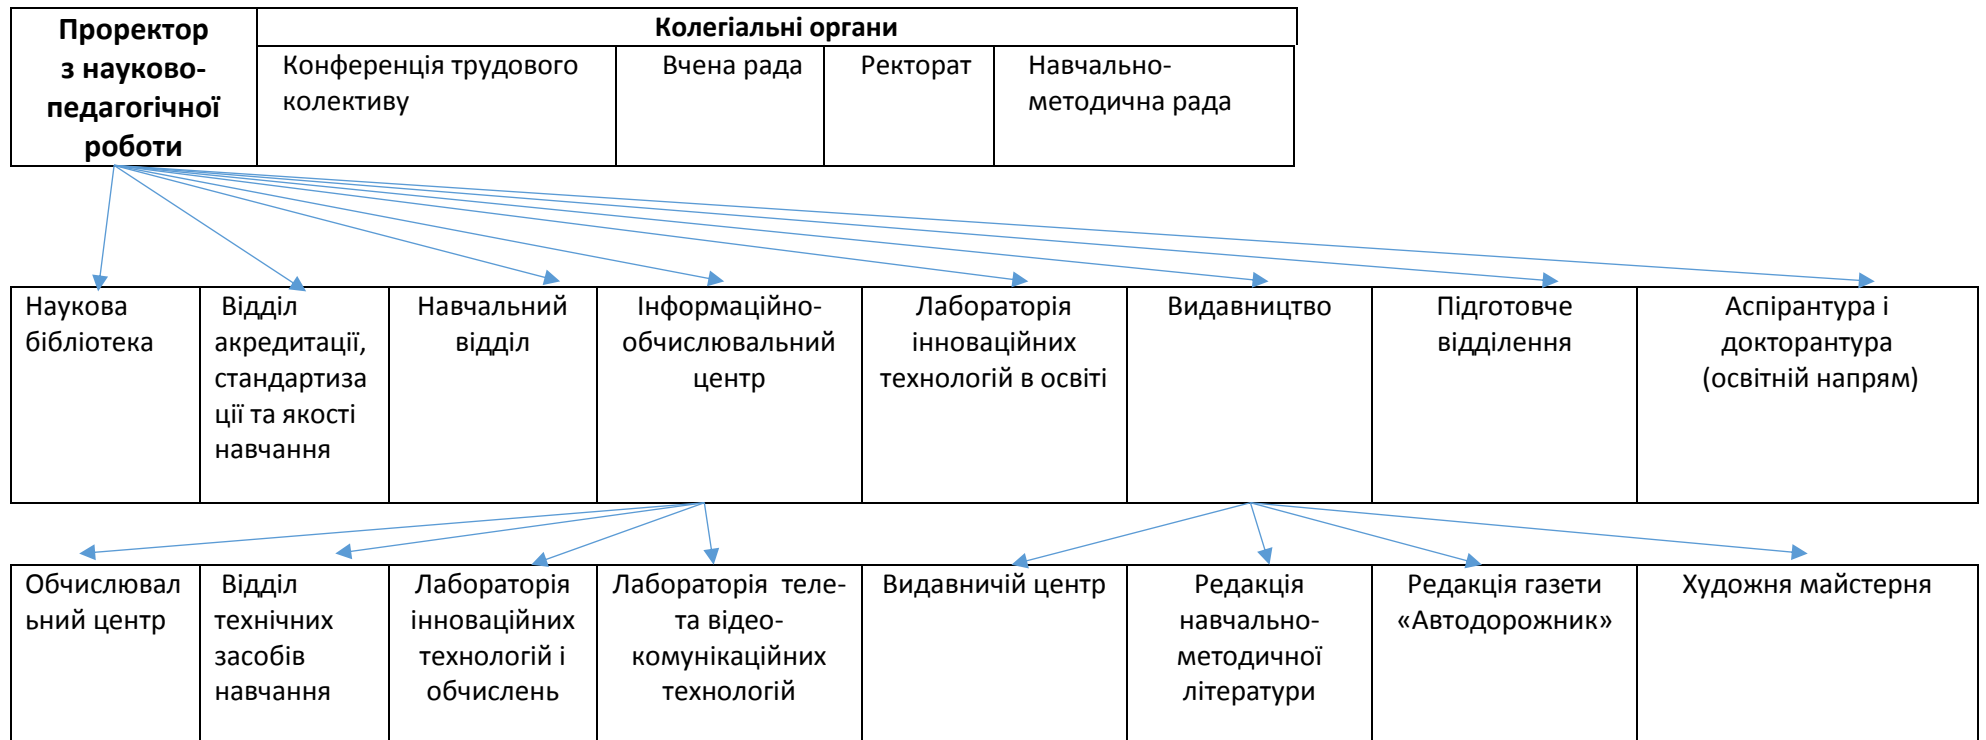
Проректор з науково-педагогічної роботи

Колегіальні органи

Конференція трудового колективу

Вчена рада

Ректорат

Навчально-методична рада

Наукова бібліотека

Відділ акредитації, стандартизації та якості навчання

Навчальний відділ

Інформаційно-обчислювальний центр

Лабораторія інноваційних технологій в освіті

Видавництво

Підготовче відділення

Аспірантура і докторантура (освітній напрям)

Обчислювальний центр

Відділ технічних засобів навчання

Лабораторія інноваційних технологій і обчислень

Лабораторія теле- та відео-комунікаційних технологій

Видавничій центр

Редакція навчально-методичної літератури

Редакція газети «Автодорожник»

Художня майстерня